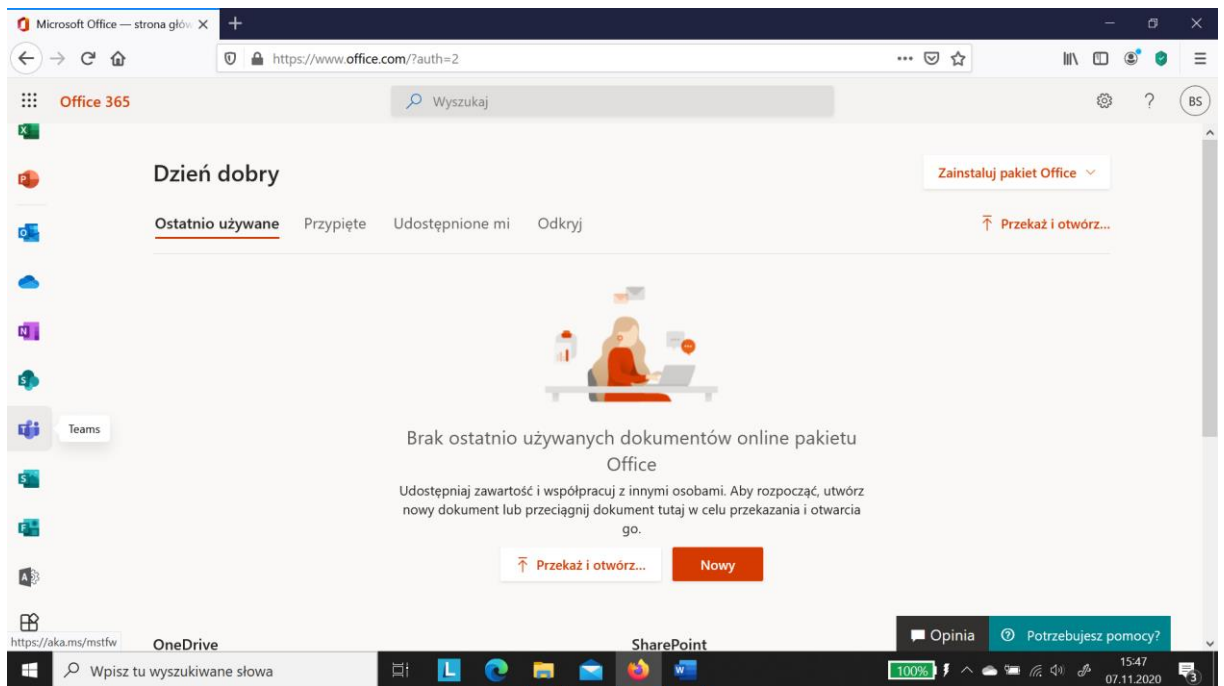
Microsoft Office — strona głów

https://www.office.com/?auth=2

Office 365

Wyszukaj

BS

Dzień dobry

Zainstaluj pakiet Office

Ostatnio używane Przypięte Udostępnione mi Odkryj

Przekaż i otwórz...

Teams

Brak ostatnio używanych dokumentów online pakietu Office

Udostępniaj zawartość i współpracuj z innymi osobami. Aby rozpocząć, utwórz nowy dokument lub przeciągnij dokument tutaj w celu przekazania i otwarcia go.

Przekaż i otwórz...

Nowy

https://aka.ms/mstfw

OneDrive

SharePoint

Opinia

Potrzebujesz pomocy?

Wpisz tu wyszukiwane słowa

100%

15:47
07.11.2020

3